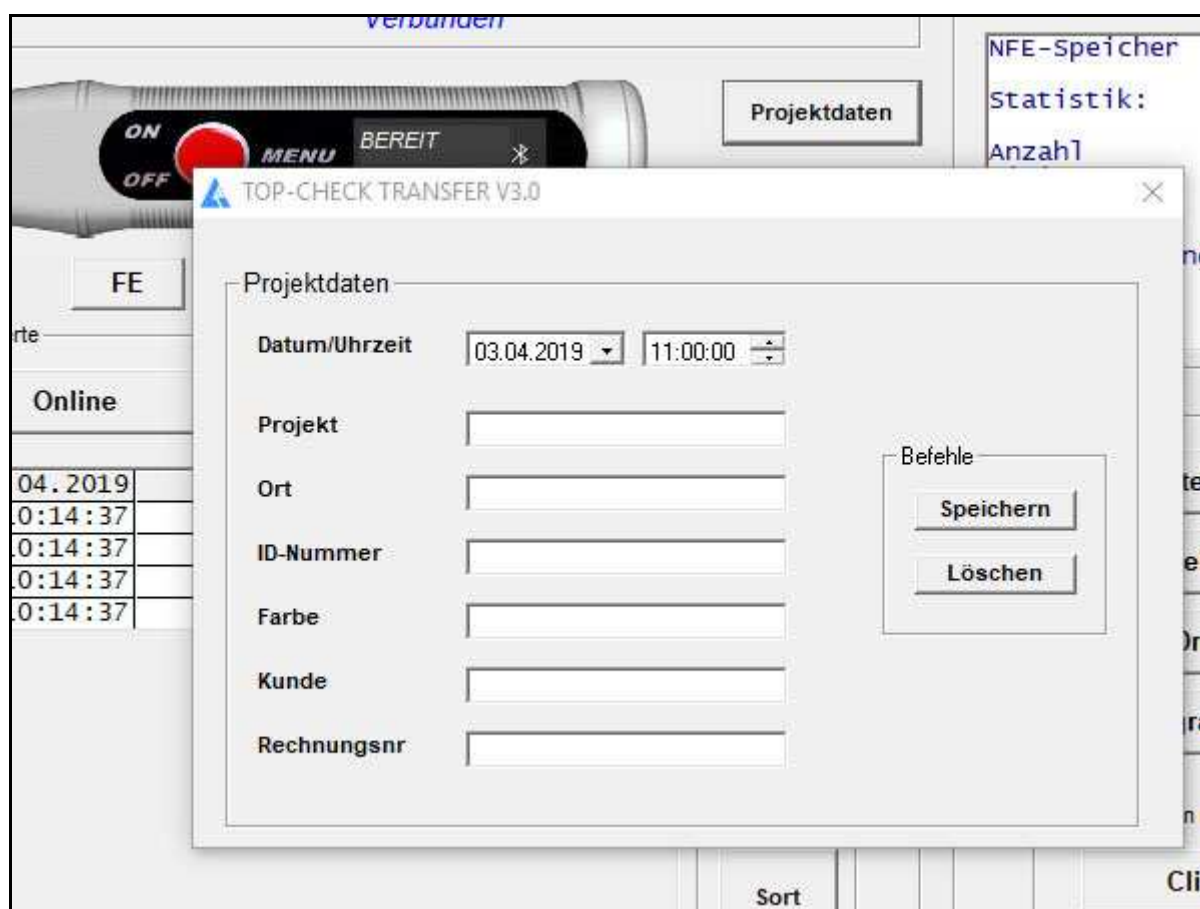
Verbunden

NFE-Speicher
Statistik:
Anzahl

ON
MENU
OFF
BEREIT

Projektdaten

FE

rte

Online

04.2019
0:14:37
0:14:37
0:14:37
0:14:37

TOP-CHECK TRANSFER V3.0

Projektdaten

Datum/Uhrzeit 03.04.2019 11:00:00

Projekt

Ort

ID-Nummer

Farbe

Kunde

Rechnungsnr

Befehle

Speichern

Löschen

Sort

Cl